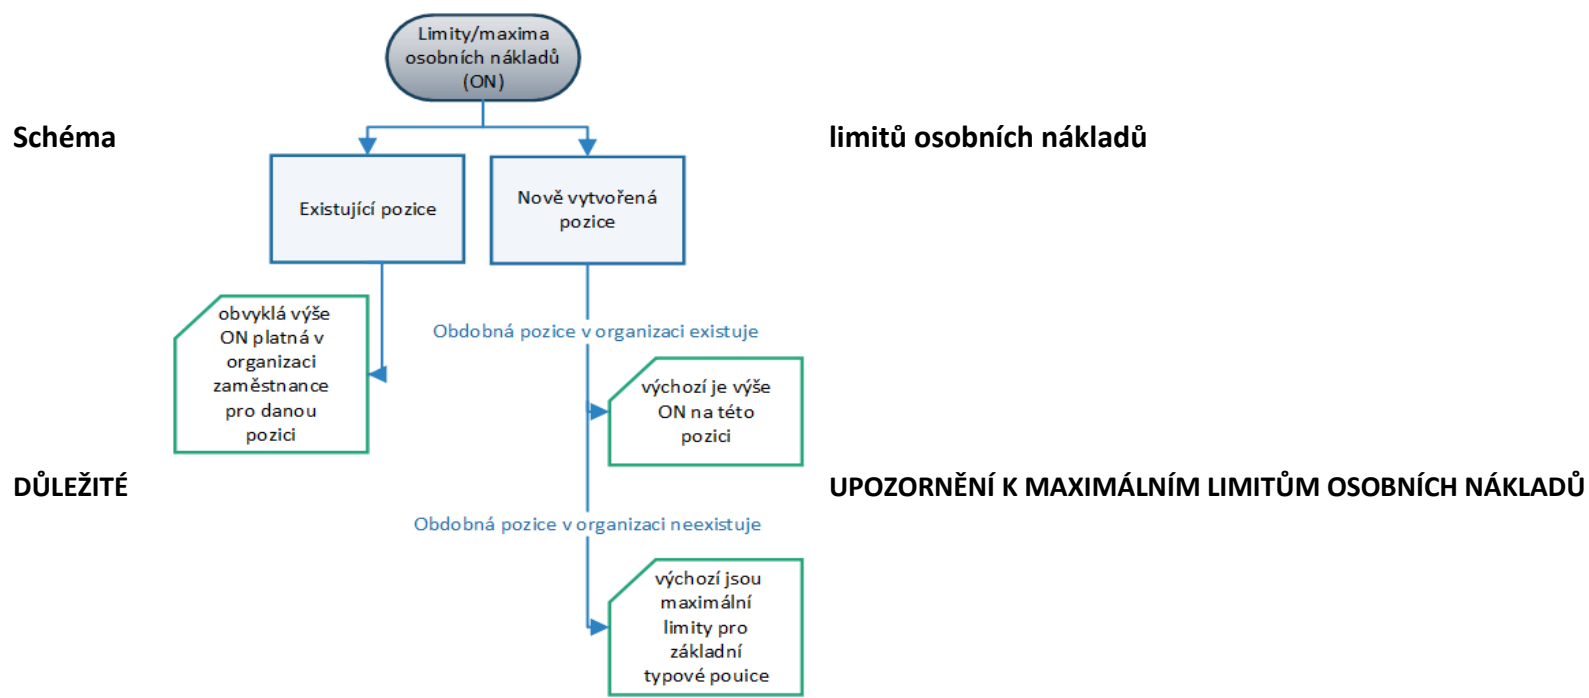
Limity/maxima osobních nákladů (ON)

Schéma

limitů osobních nákladů

Existující pozice

Nově vytvořená pozice

obvyklá výše ON platná v organizaci zaměstnance pro danou pozici

Obdobná pozice v organizaci existuje

výchozí je výše ON na této pozici

DŮLEŽITÉ

UPOZORNĚNÍ K MAXIMÁLNÍM LIMITŮM OSOBNÍCH NÁKLADŮ

Obdobná pozice v organizaci neexistuje

výchozí jsou maximální limity pro základní typové pouice